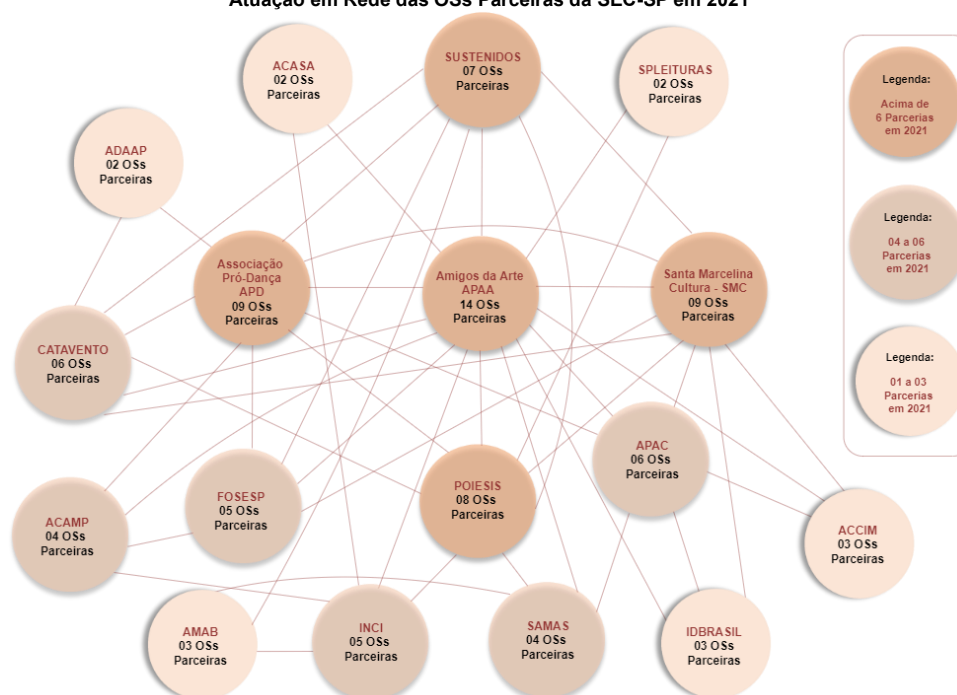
Atuação em Rede das OSs Parceiras da SEC-SP em 2021

ACASA
02 OSs
Parceiras

SUSTENIDOS
07 OSs
Parceiras

SPLEITURAS
02 OSs
Parceiras

Legenda:
Acima de 6 Parcerias em 2021

ADAAP
02 OSs
Parceiras

Legenda:
04 a 06 Parcerias em 2021

Associação Pró-Dança APD
09 OSs
Parceiras

Amigos da Arte APAA
14 OSs
Parceiras

Santa Marcelina Cultura - SMC
09 OSs
Parceiras

Legenda:
01 a 03 Parcerias em 2021

CATAVENTO
06 OSs
Parceiras

APAC
06 OSs
Parceiras

FOSESP
05 OSs
Parceiras

POIESIS
08 OSs
Parceiras

ACCIM
03 OSs
Parceiras

ACAMP
04 OSs
Parceiras

AMAB
03 OSs
Parceiras

INCI
05 OSs
Parceiras

SAMAS
04 OSs
Parceiras

IDBRASIL
03 OSs
Parceiras